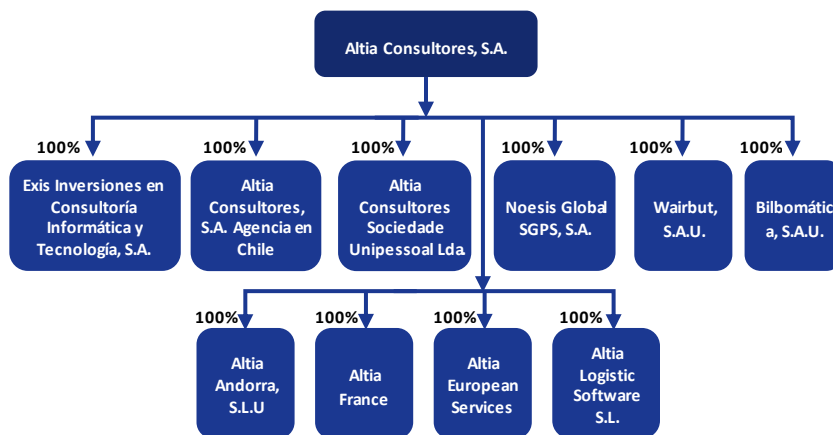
Altia Consultores, S.A.

100%
Exis Inversiones en Consultoría Informática y Tecnología, S.A.

100%
Altia Consultores, S.A. Agencia en Chile

100%
Altia Consultores Sociedade Unipessoal Lda.

100%
Noesis Global SGPS, S.A.

100%
Wairbut, S.A.U.

100%
Bilbomática, S.A.U.

100%
Altia Andorra, S.L.U

100%
Altia France

100%
Altia European Services

100%
Altia Logistic Software S.L.